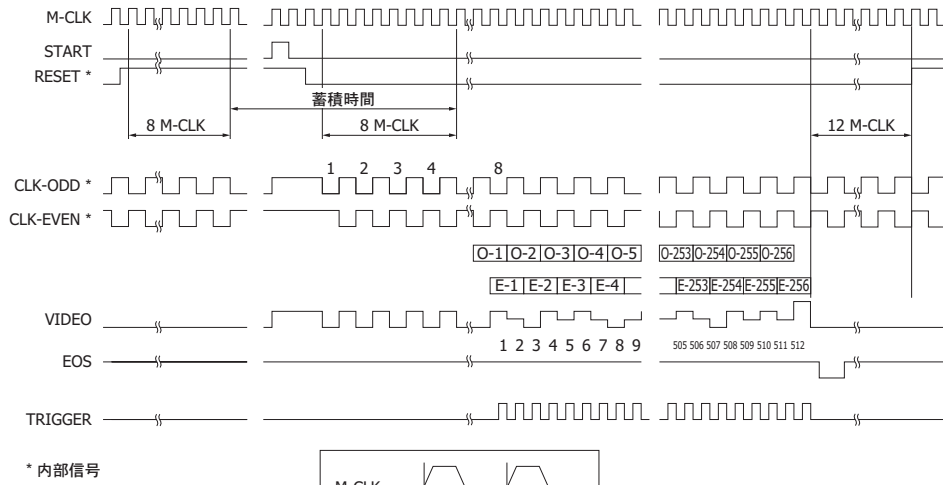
M-CLK

START

RESET *

蓄積時間

8 M-CLK

8 M-CLK

12 M-CLK

1 2 3 4 8

CLK-ODD *

CLK-EVEN *

O-1 O-2 O-3 O-4 O-5

O-253 O-254 O-255 O-256

E-1 E-2 E-3 E-4

E-253 E-254 E-255 E-256

VIDEO

1 2 3 4 5 6 7 8 9

505 506 507 508 509 510 511 512

EOS

TRIGGER

* 内部信号

M-CLK